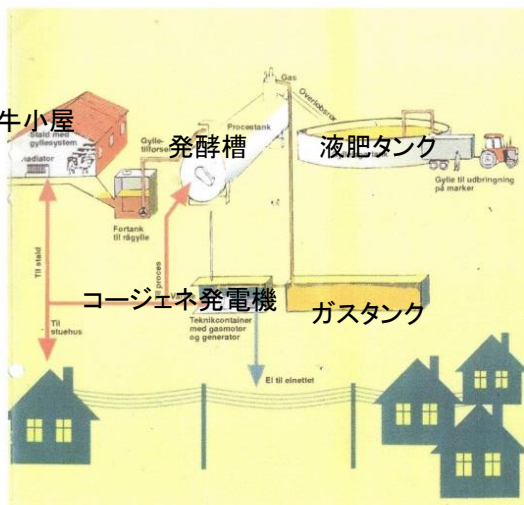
牛小屋
Stald med gyllesystem
Radiator
Gylletilførsel
発酵槽
Procestank
Gas
Overløb
液肥タンク
Gylle til udbringning på marker
Fortank til rågylle
Til stald
Til proces
コージェネ発電機
Teknikcontainer med gasmotor og generator
ガスタンク
Til stuehus
El til elnettet